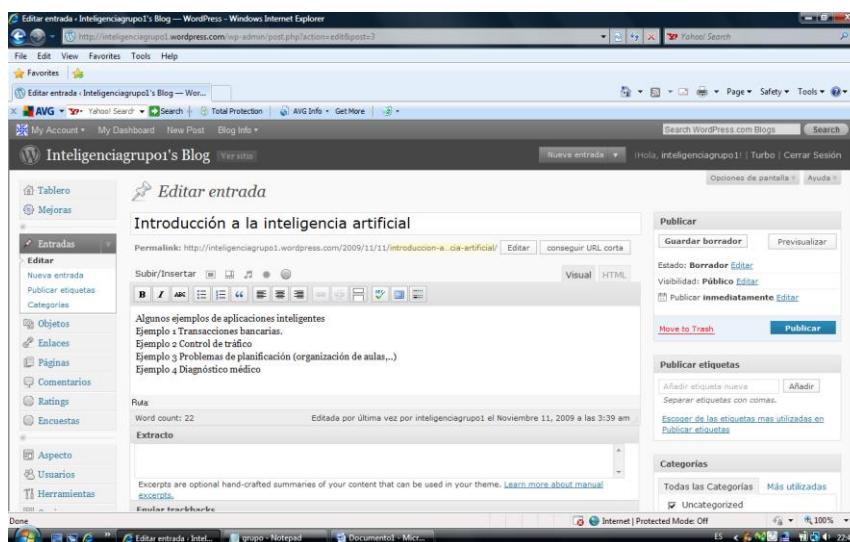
Editar entrada ‹ Inteligenciagrupo1's Blog — WordPress - Windows Internet Explorer

http://inteligenciagrupo1.wordpress.com/wp-admin/post.php?action=edit&post=3

Yahoo! Search

File Edit View Favorites Tools Help

Favorites

Editar entrada ‹ Inteligenciagrupo1's Blog — Wor...

Page ▾ Safety ▾ Tools ▾

AVG ▾ Yahoo! Search ▾ Search Total Protection AVG Info ▾ Get More

My Account ▾ My Dashboard New Post Blog Info ▾

Search WordPress.com Blogs Search

Inteligenciagrupo1's Blog Ver sitio

Nueva entrada ▾ ¡Hola, inteligenciagrupo1! | Turbo | Cerrar Sesión

Opciones de pantalla ▾ Ayuda ▾

Tablero
Mejoras
Entradas
Editar
Nueva entrada
Publicar etiquetas
Categorías
Objetos
Enlaces
Páginas
Comentarios
Ratings
Encuestas
Aspecto
Usuarios
Herramientas

Editar entrada

Introducción a la inteligencia artificial

Permalink: http://inteligenciagrupo1.wordpress.com/2009/11/11/introduccion-a...cia-artificial/ Editar conseguir URL corta

Subir/Insertar

Visual HTML

Algunos ejemplos de aplicaciones inteligentes
Ejemplo 1 Transacciones bancarias.
Ejemplo 2 Control de tráfico
Ejemplo 3 Problemas de planificación (organización de aulas,..)
Ejemplo 4 Diagnóstico médico

Ruta:

Word count: 22

Editada por última vez por inteligenciagrupo1 el Noviembre 11, 2009 a las 3:39 am

Extracto

Excerpts are optional hand-crafted summaries of your content that can be used in your theme. Learn more about manual excerpts.

Enviar trackbacks

Publicar

Guardar borrador Previsualizar

Estado: Borrador Editar
Visibilidad: Público Editar
Publicar inmediatamente Editar

Move to Trash Publicar

Publicar etiquetas

Añadir etiqueta nueva Añadir
Separar etiquetas con comas.

Escoger de las etiquetas mas utilizadas en Publicar etiquetas

Categorías

Todas las Categorías Más utilizadas
Uncategorized

Done

Internet | Protected Mode: Off

100%

Editar entrada - Intel... grupo - Notepad Documento1 - Micr...

ES